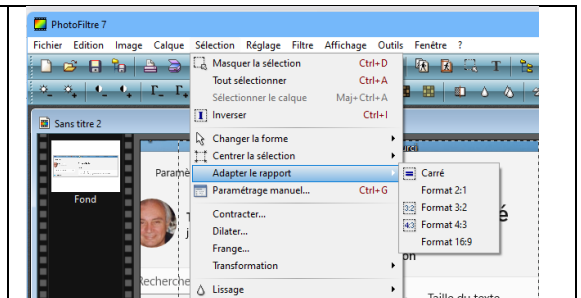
PhotoFiltre 7

Fichier Edition Image Calque Sélection Réglage Filtre Affichage Outils Fenêtre ?

Sans titre 2

Fond

Masquer la sélection Ctrl+D
Tout sélectionner Ctrl+A
Sélectionner le calque Maj+Ctrl+A
Inverser Ctrl+I
Changer la forme
Centrer la sélection
Adapter le rapport
Paramétrage manuel... Ctrl+G
Contracter...
Dilater...
Frange...
Transformation
Lissage

Carré
Format 2:1
Format 3:2
Format 4:3
Format 16:9

Paramé
Recherche
Taille du texte